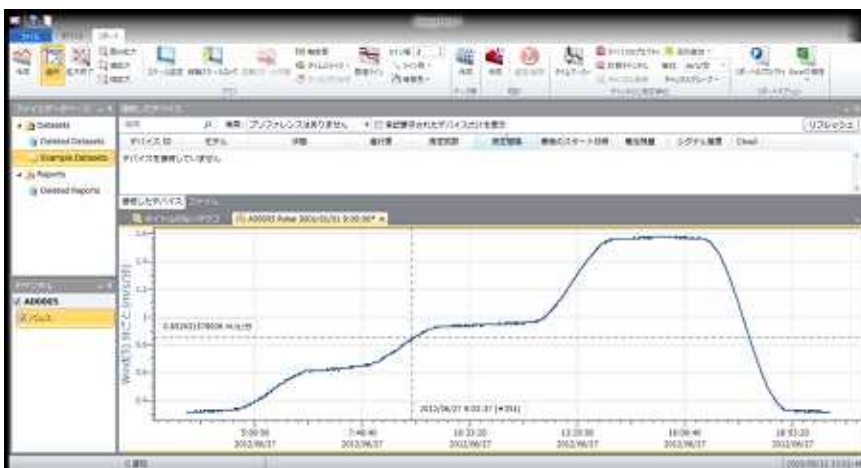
Datasets
Deleted Datasets
Example Datasets
Reports
Deleted Reports

プリファレンスはありません
非接続表示されたデバイスだけを表示
リフレッシュ
デバイス ID
モデル
状態
値付き
測定間隔
最後のスタート日時
電池残量
シグナル強度
Cloud
デバイスを接続していません。

接続したデバイス
ファイル

A00005
パルス

0.8526157806 m/s
2012/06/27 8:03:37
5:00:00
2012/06/27
7:46:40
2012/06/27
10:33:20
2012/06/27
13:20:00
2012/06/27
16:06:40
2012/06/27
18:53:20
2012/06/27